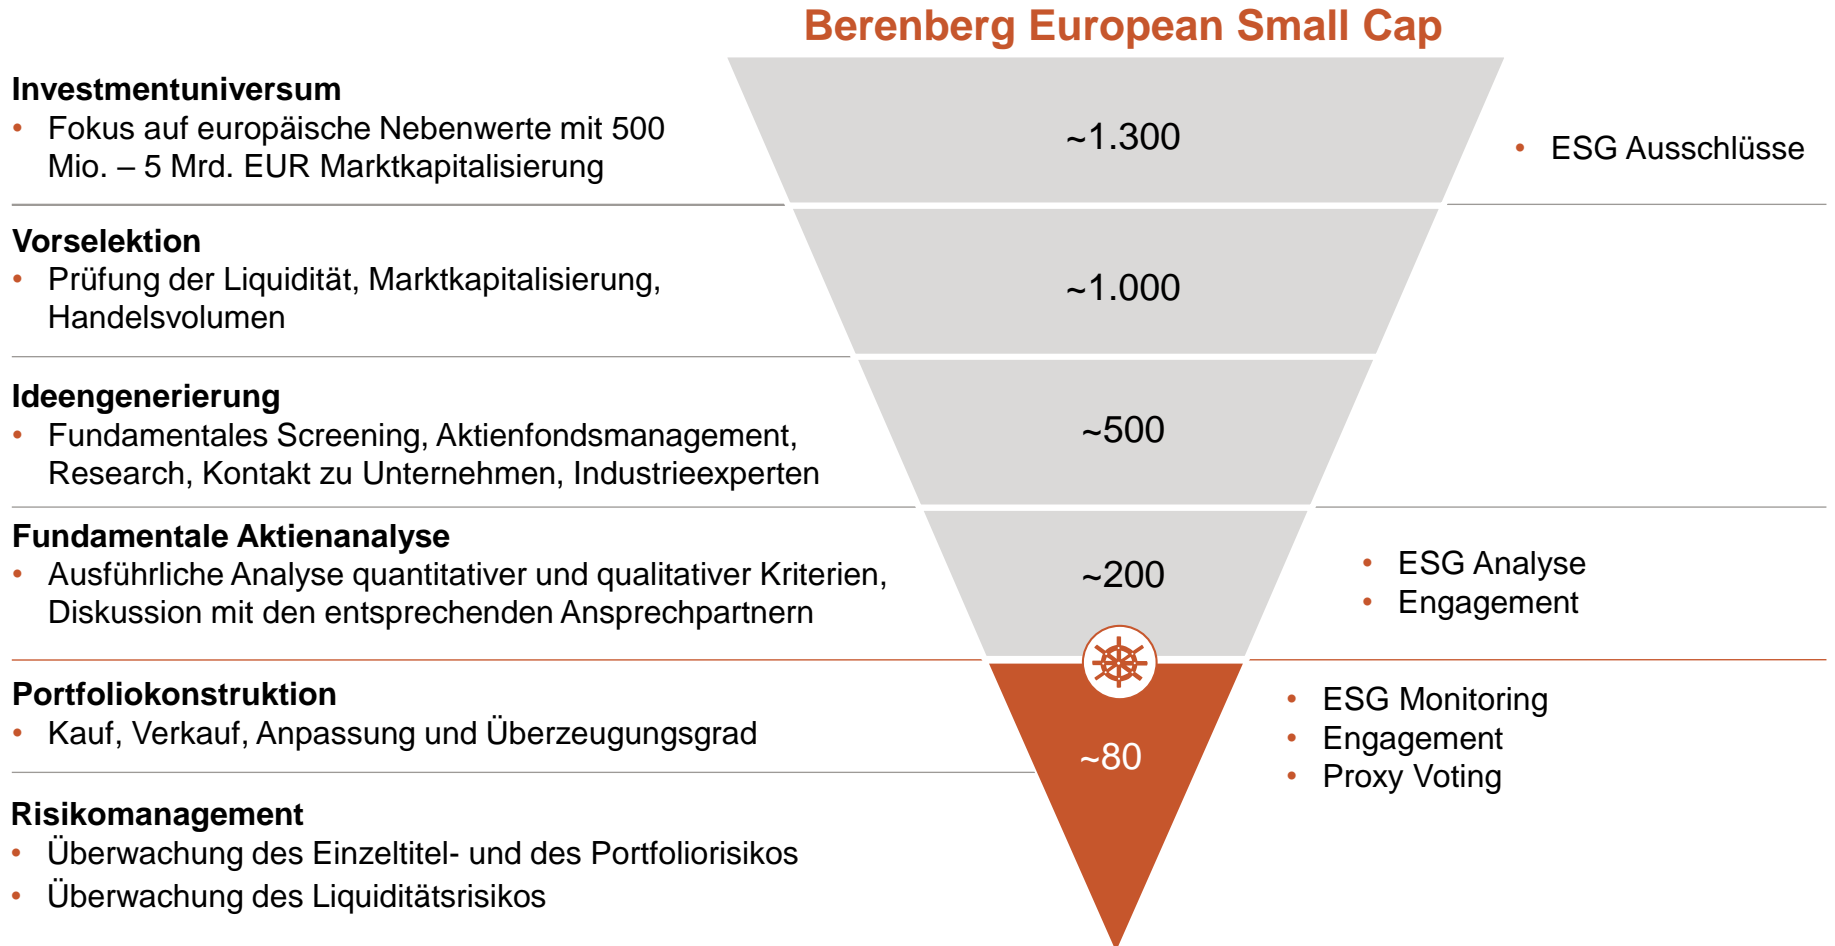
Berenberg European Small Cap

Investmentuniversum
• Fokus auf europäische Nebenwerte mit 500 Mio. – 5 Mrd. EUR Marktkapitalisierung

~1.300

• ESG Ausschlüsse

Vorselektion
• Prüfung der Liquidität, Marktkapitalisierung, Handelsvolumen

~1.000

Ideengenerierung
• Fundamentales Screening, Aktienfondsmanagement, Research, Kontakt zu Unternehmen, Industrieexperten

~500

Fundamentale Aktienanalyse
• Ausführliche Analyse quantitativer und qualitativer Kriterien, Diskussion mit den entsprechenden Ansprechpartnern

~200

• ESG Analyse
• Engagement

Portfoliokonstruktion
• Kauf, Verkauf, Anpassung und Überzeugungsgrad

~80

• ESG Monitoring
• Engagement
• Proxy Voting

Risikomanagement
• Überwachung des Einzeltitel- und des Portfoliorisikos
• Überwachung des Liquiditätsrisikos